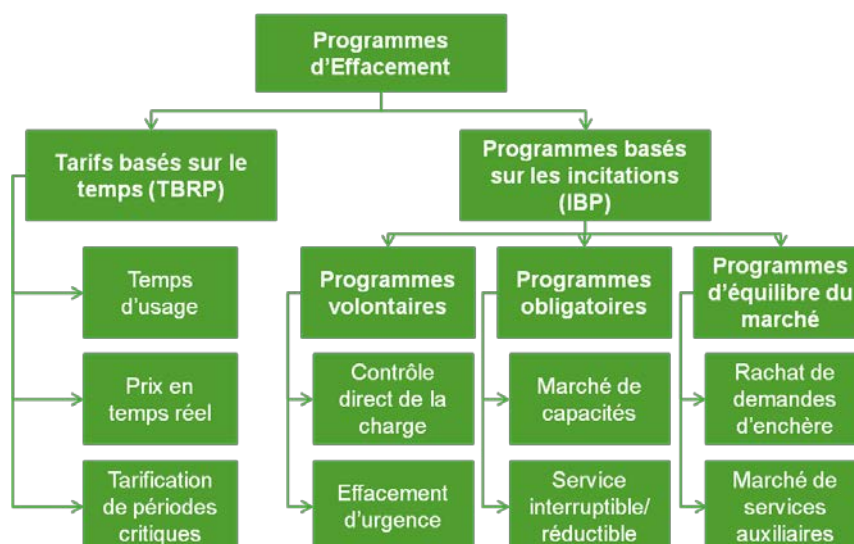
Programmes d'Effacement

Tarifs basés sur le temps (TBRP)

Programmes basés sur les incitations (IBP)

Temps d'usage

Prix en temps réel

Tarification de périodes critiques

Programmes volontaires

Contrôle direct de la charge

Effacement d'urgence

Programmes obligatoires

Marché de capacités

Service interruptible/ réductible

Programmes d'équilibre du marché

Rachat de demandes d'enchère

Marché de services auxiliaires